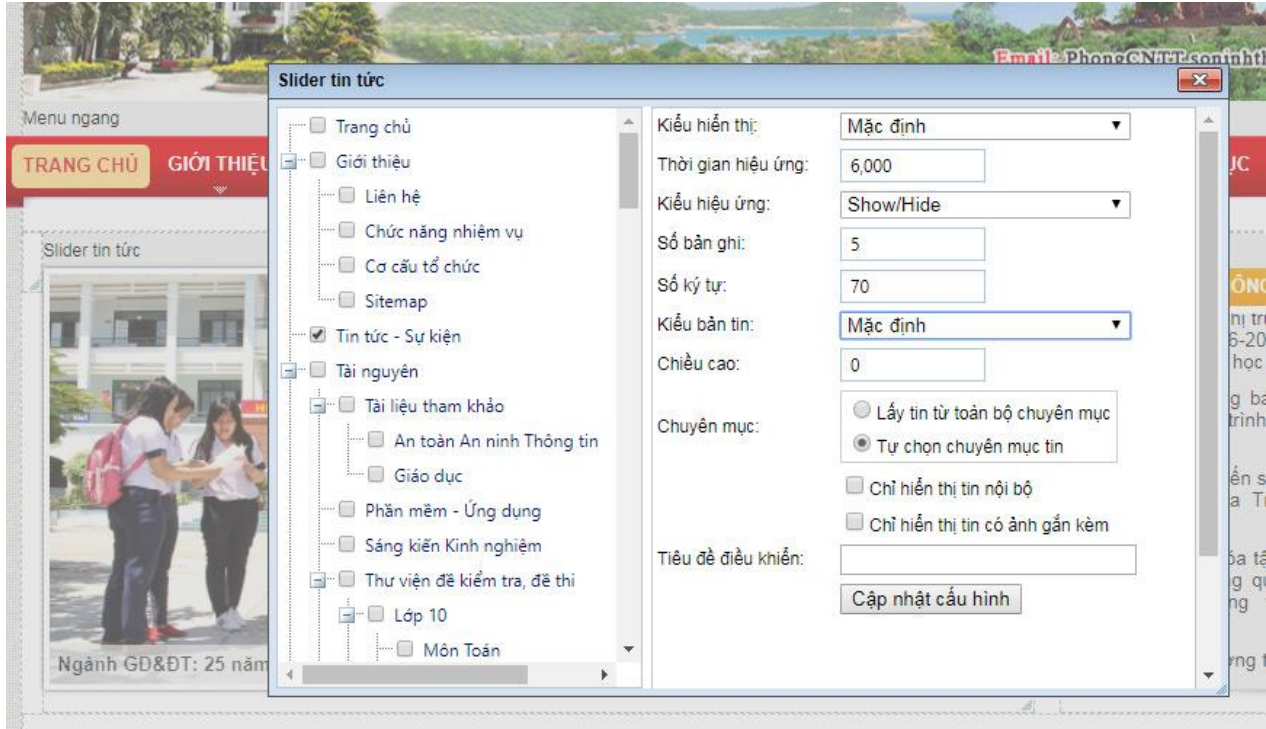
Email: PhongCNTT.soninhth

Menu ngang

TRANG CHỦ GIỚI THIỆU

ỤC

Slider tin tức

Ngành GD&ĐT: 25 năm

Slider tin tức

Trang chủ
Giới thiệu
Liên hệ
Chức năng nhiệm vụ
Cơ cấu tổ chức
Sitemap
Tin tức - Sự kiện
Tài nguyên
Tài liệu tham khảo
An toàn An ninh Thông tin
Giáo dục
Phần mềm - Ứng dụng
Sáng kiến Kinh nghiệm
Thư viện đề kiểm tra, đề thi
Lớp 10
Môn Toán

Kiểu hiển thị: Mặc định
Thời gian hiệu ứng: 6,000
Kiểu hiệu ứng: Show/Hide
Số bản ghi: 5
Số ký tự: 70
Kiểu bản tin: Mặc định
Chiều cao: 0
Chuyên mục:
Lấy tin từ toàn bộ chuyên mục
Tự chọn chuyên mục tin
Chỉ hiển thị tin nội bộ
Chỉ hiển thị tin có ảnh gắn kèm
Tiêu đề điều khiển:
Cập nhật cấu hình

ÔNG
ị tr
6-20
học
g ba
trình
ến s
a T
ba tậ
g qu
ng
ng t